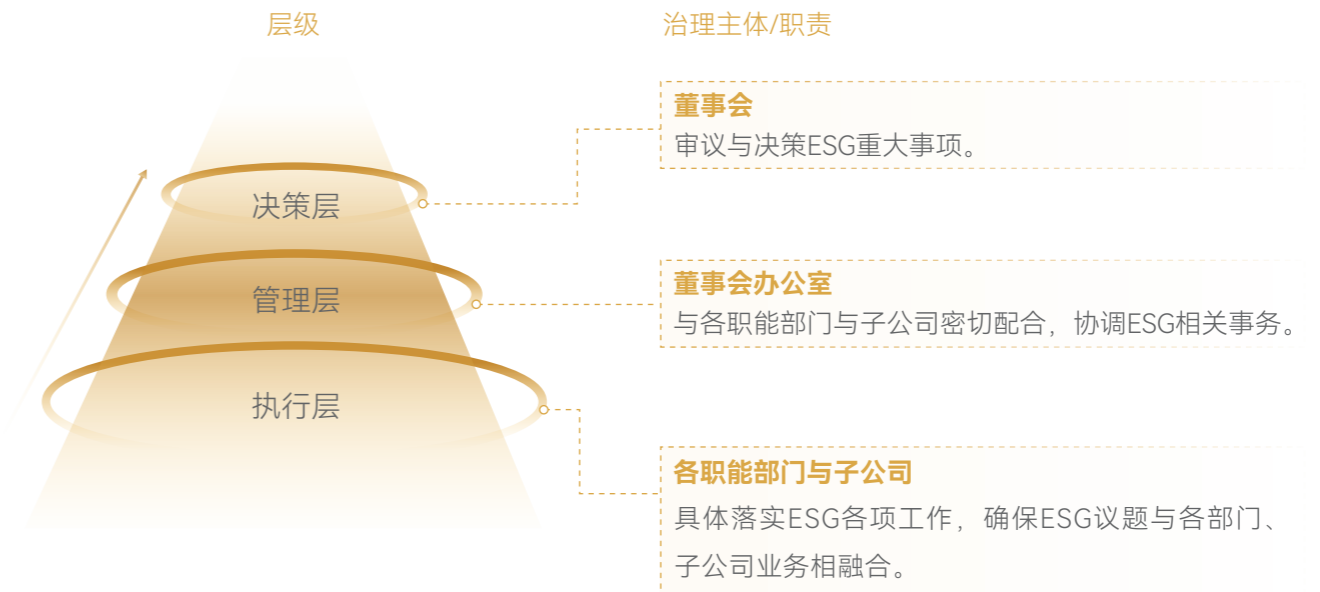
层级

治理主体/职责

决策层

管理层

执行层

董事会
审议与决策ESG重大事项。

董事会办公室
与各职能部门与子公司密切配合，协调ESG相关事务。

各职能部门与子公司
具体落实ESG各项工作，确保ESG议题与各部门、子公司业务相融合。